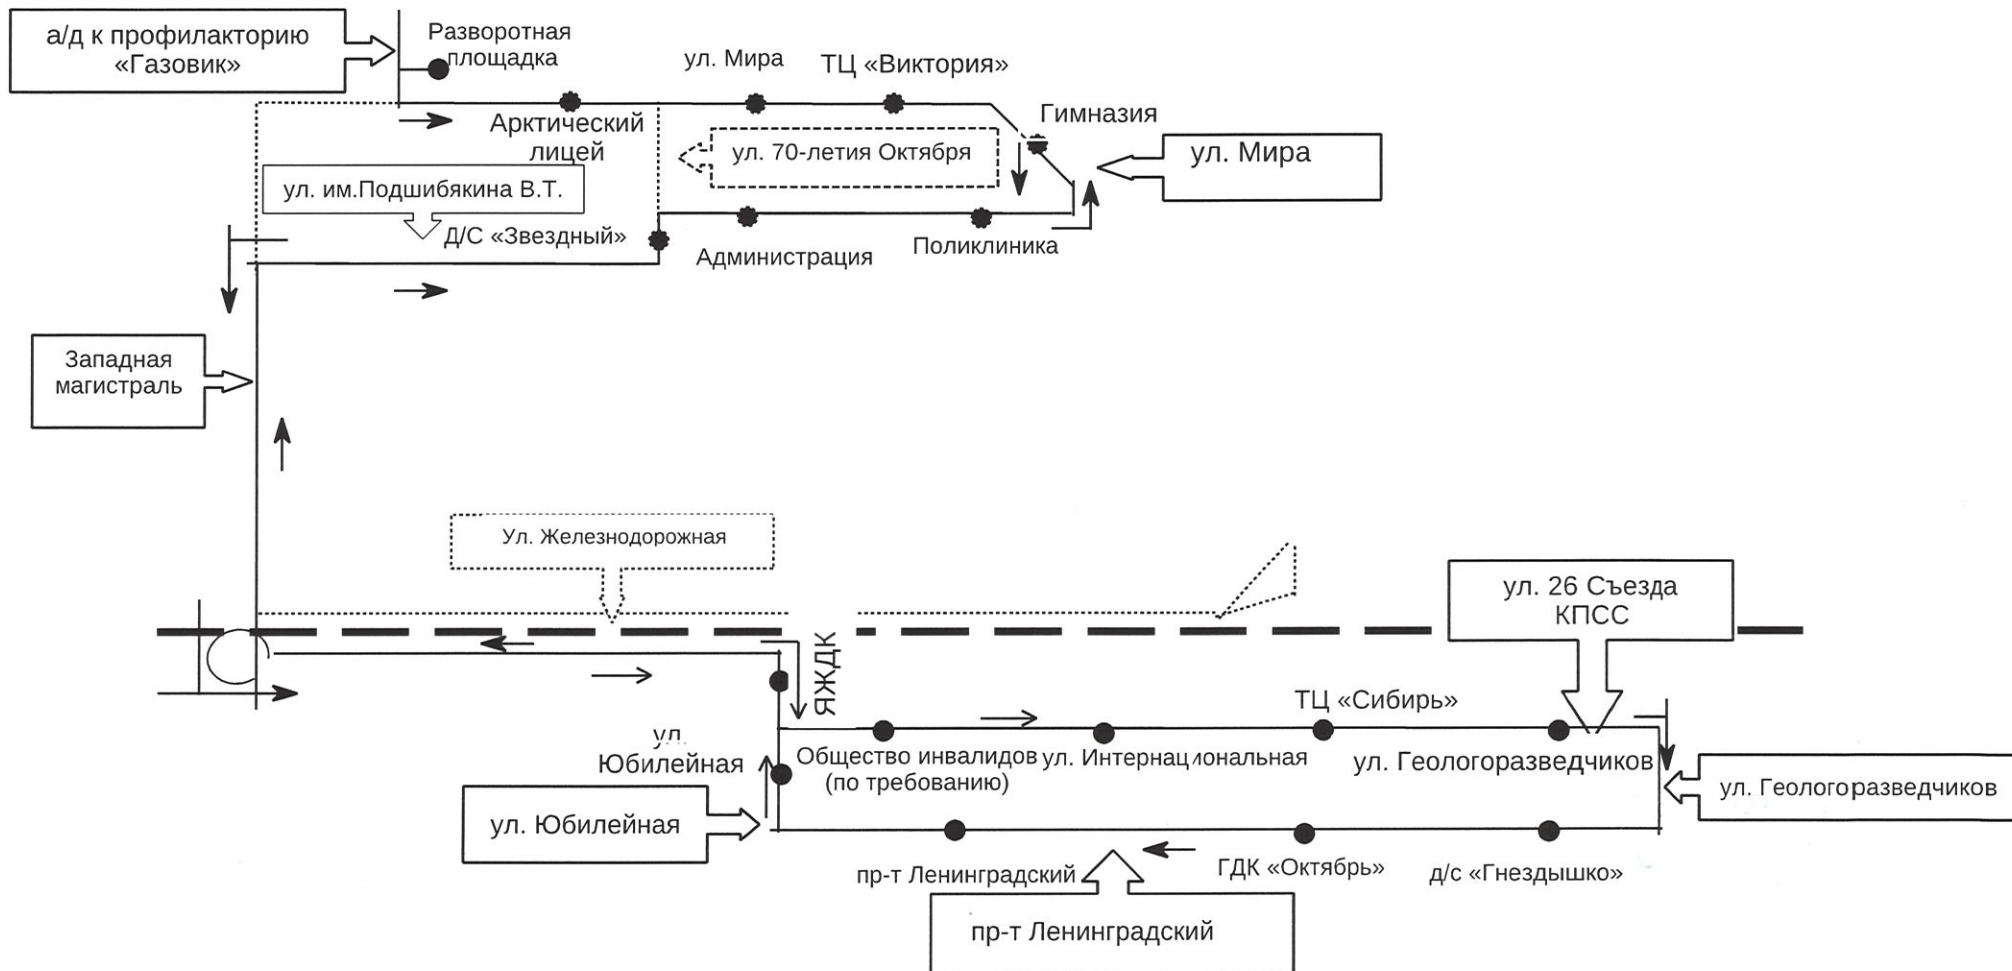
а/д к профилакторию «Газовик»

Разворотная площадка

ул. Мира

ТЦ «Виктория»

Гимназия

Арктический лицей

ул. 70-летия Октября

ул. Мира

ул. им.Подшибякина В.Т.

Д/С «Звездный»

Администрация

Поликлиника

Западная магистраль

Ул. Железнодорожная

ул. 26 Съезда КПСС

ЯЖДК

ТЦ «Сибирь»

ул. Юбилейная

Общество инвалидов (по требованию)

ул. Интернациональная

ул. Геологоразведчиков

ул. Геологоразведчиков

ул. Юбилейная

пр-т Ленинградский

ГДК «Октябрь»

д/с «Гнездышко»

пр-т Ленинградский